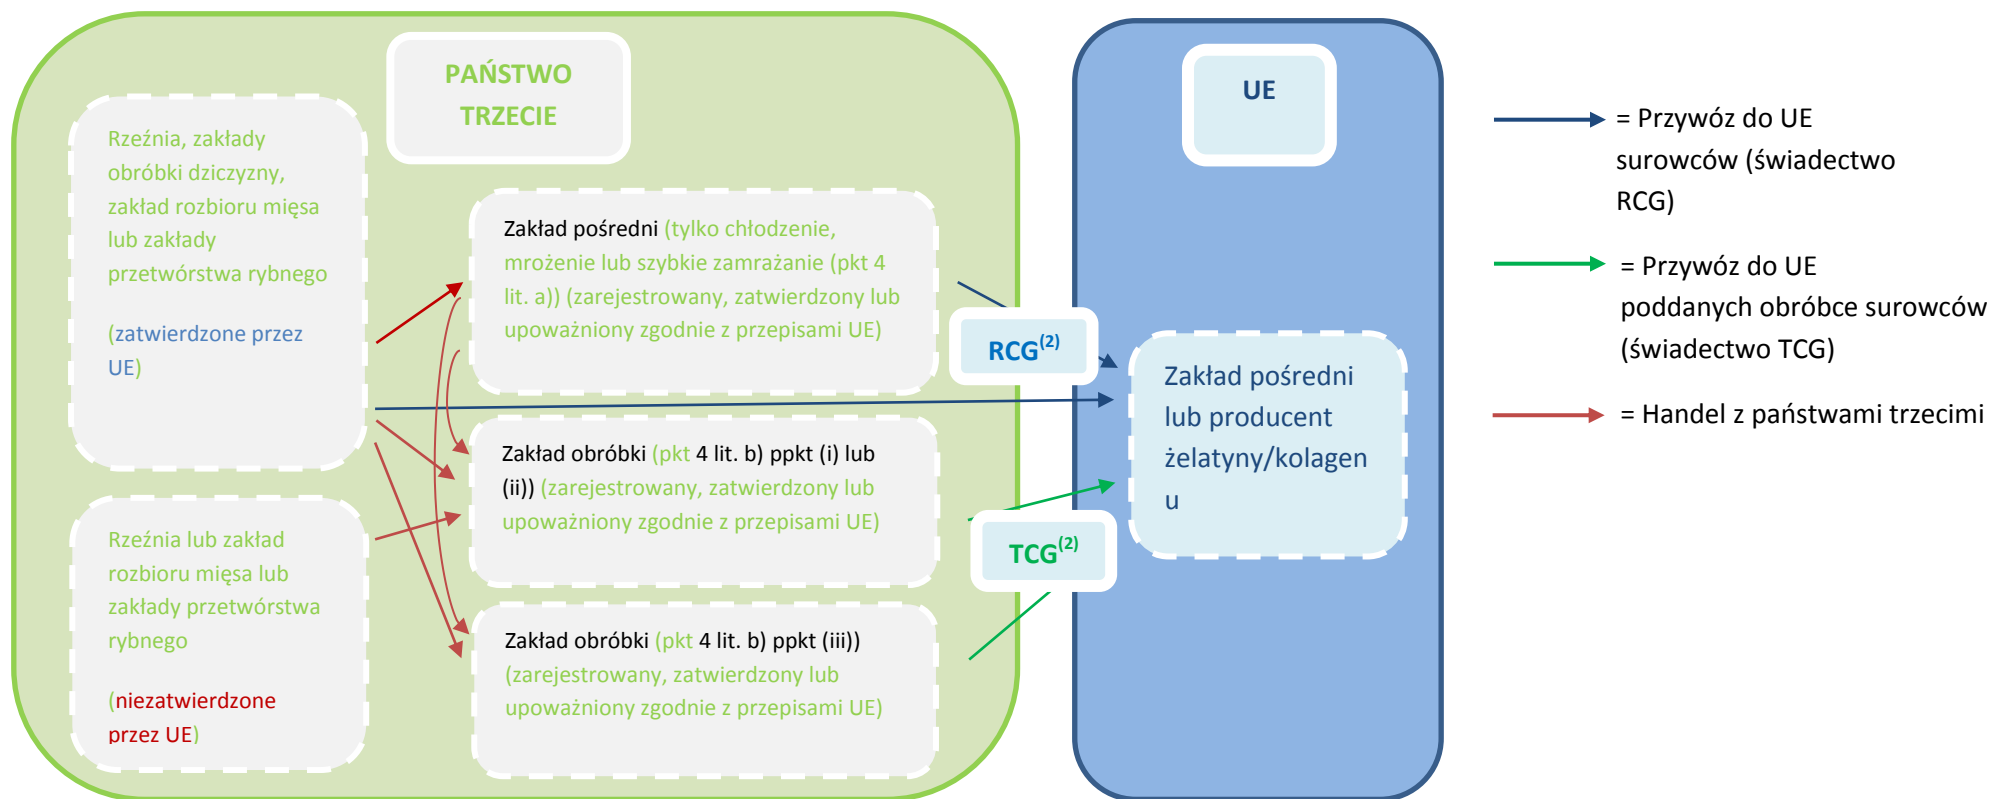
PAŃSTWO TRZECIE

UE

Rzeźnia, zakłady obróbki dziczyzny, zakład rozbioru mięsa lub zakłady przetwórstwa rybnego

(zatwierdzone przez UE)

Zakład pośredni (tylko chłodzenie, mrożenie lub szybkie zamrażanie (pkt 4 lit. a)) (zarejestrowany, zatwierdzony lub upoważniony zgodnie z przepisami UE)

RCG$^{(2)}$

Zakład pośredni lub producent żelatyny/kolagenu

Zakład obróbki (pkt 4 lit. b) ppkt (i) lub (ii)) (zarejestrowany, zatwierdzony lub upoważniony zgodnie z przepisami UE)

Rzeźnia lub zakład rozbioru mięsa lub zakłady przetwórstwa rybnego

(niezatwierdzone przez UE)

TCG$^{(2)}$

Zakład obróbki (pkt 4 lit. b) ppkt (iii)) (zarejestrowany, zatwierdzony lub upoważniony zgodnie z przepisami UE)

= Przywóz do UE surowców (świadectwo RCG)

= Przywóz do UE poddanych obróbce surowców (świadectwo TCG)

= Handel z państwami trzecimi